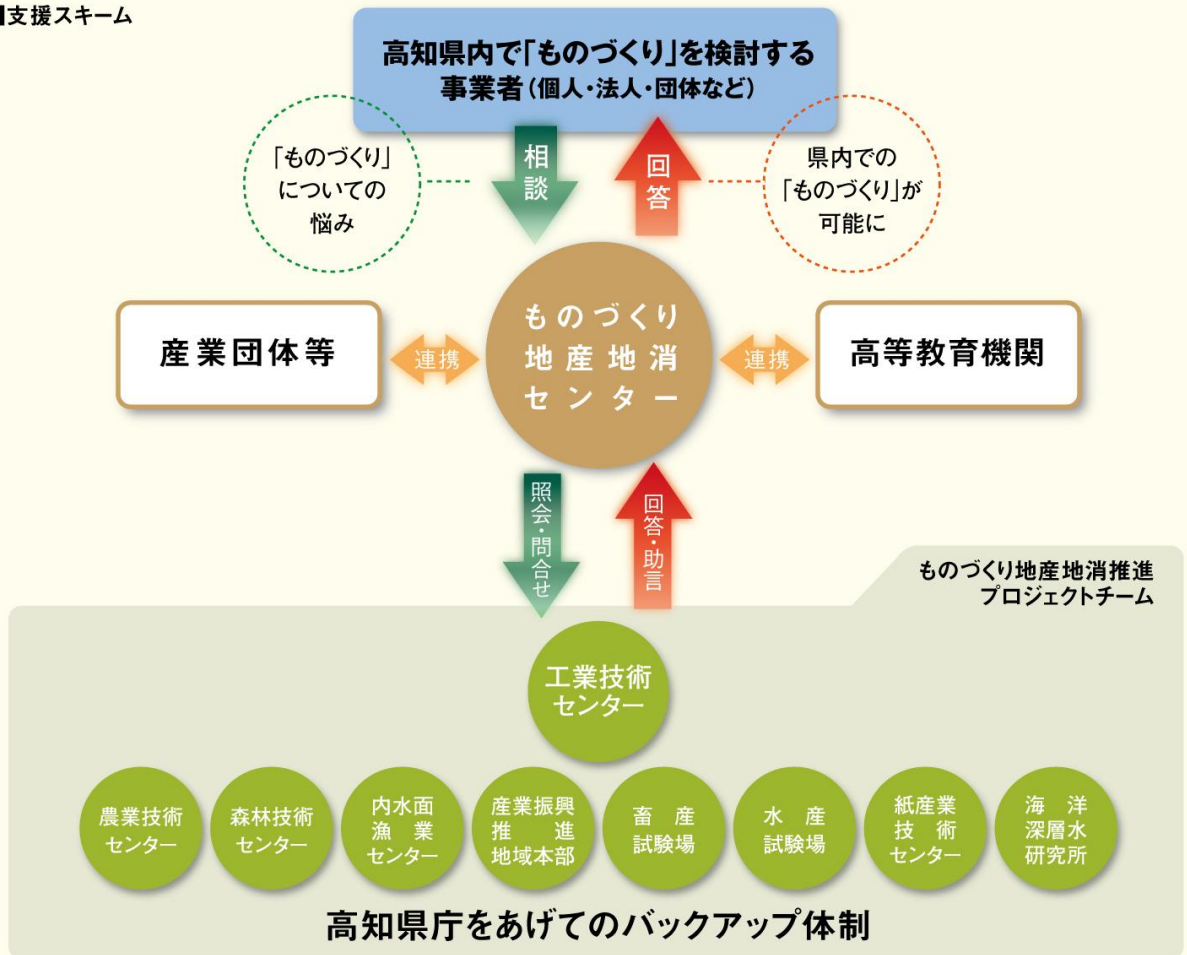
支援スキーム

高知県内で「ものづくり」を検討する
事業者（個人・法人・団体など）

「ものづくり」
についての
悩み

相談

回答

県内での
「ものづくり」が
可能に

産業団体等

連携

ものづくり
地産地消
センター

連携

高等教育機関

照会・問合せ

回答・助言

ものづくり地産地消推進
プロジェクトチーム

工業技術
センター

農業技術
センター

森林技術
センター

内水面
漁業
センター

産業振興
推進
地域本部

畜産
試験場

水産
試験場

紙産業
技術
センター

海洋
深層水
研究所

高知県庁をあげてのバックアップ体制